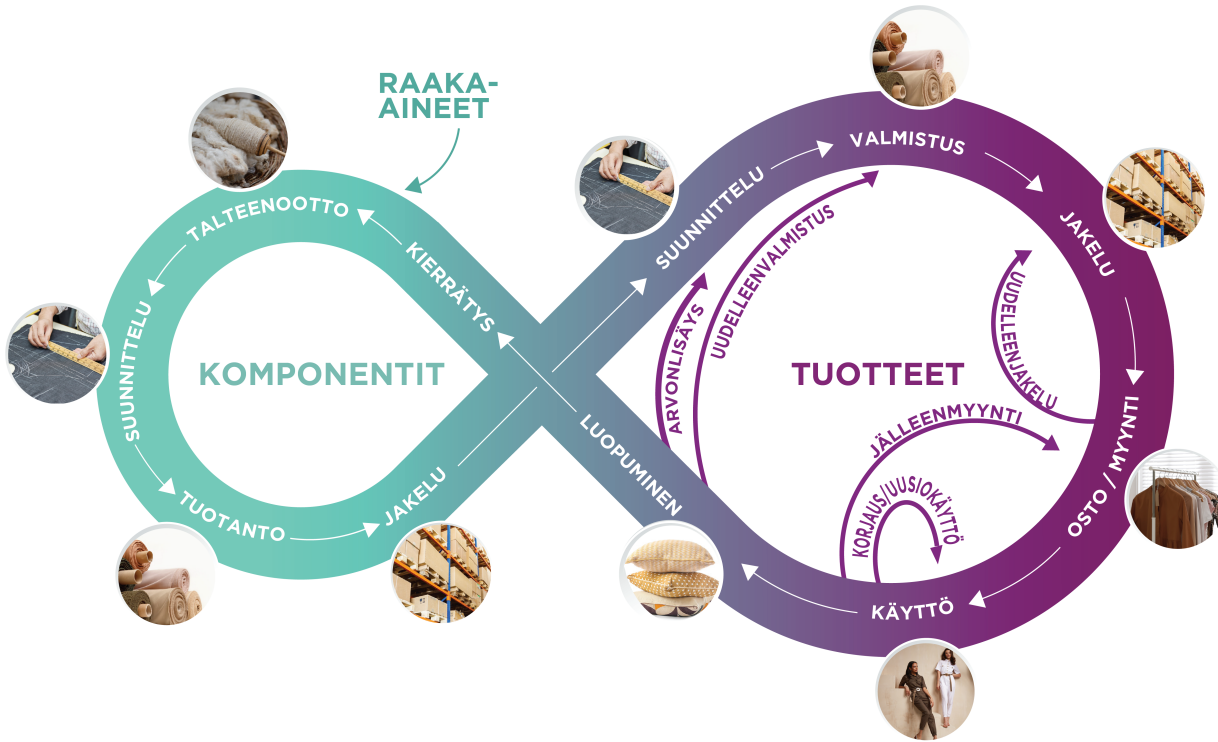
RAAKA-AINEET

TALTEENOTTO

KIERRÄTYS

SUUNNITTELU

KOMPONENTIT

TUOTANTO

JAKELU

SUUNNITTELU

VALMISTUS

JAKELU

UUDELLEENVALMISTUS

ARVONLISÄYS

UUDELLEENJAKELU

TUOTTEET

LUOPUMINEN

JÄLLEENMYYNTI

KORJAUS/UUSIOKÄYTTÖ

OSTO / MYYNTI

KÄYTTÖ